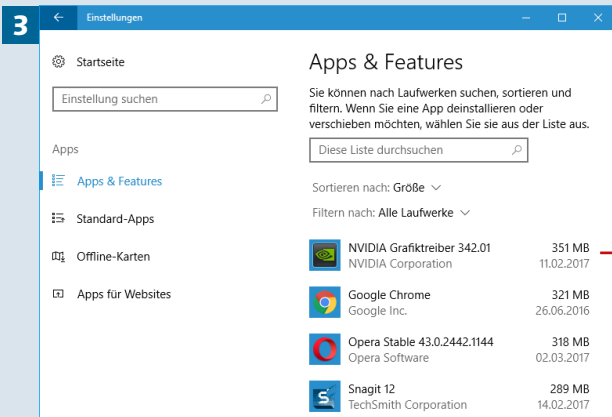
3

Einstellungen

Startseite

Einstellung suchen

Apps

Apps & Features

Standard-Apps

Offline-Karten

Apps für Websites

Apps & Features

Sie können nach Laufwerken suchen, sortieren und filtern. Wenn Sie eine App deinstallieren oder verschieben möchten, wählen Sie sie aus der Liste aus.

Diese Liste durchsuchen

Sortieren nach: Größe

Filtern nach: Alle Laufwerke

| | | |
|---|---|---|
| NVIDIA Grafiktreiber 342.01 | 351 MB |
| NVIDIA Corporation | 11.02.2017 |
| Google Chrome | 321 MB |
| Google Inc. | 26.06.2016 |
| Opera Stable 43.0.2442.1144 | 318 MB |
| Opera Software | 02.03.2017 |
| Snagit 12 | 289 MB |
| TechSmith Corporation | 14.02.2017 |